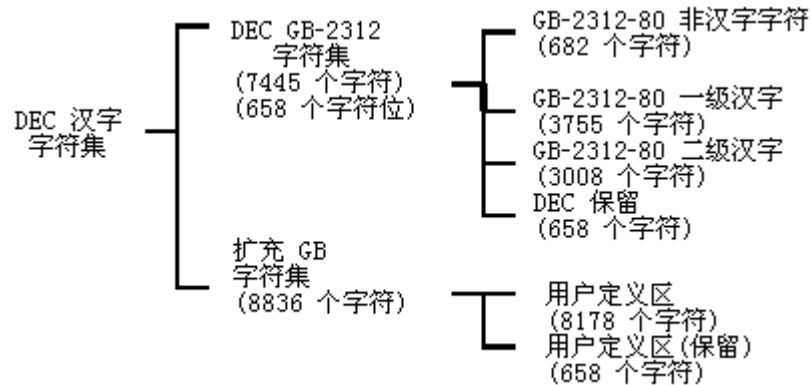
DEC 汉字字符集

DEC GB-2312 字符集 (7445 个字符) (658 个字符位)

GB-2312-80 非汉字字符 (682 个字符)

GB-2312-80 一级汉字 (3755 个字符)

GB-2312-80 二级汉字 (3008 个字符)

DEC 保留 (658 个字符)

扩充 GB 字符集 (8836 个字符)

用户定义区 (8178 个字符)

用户定义区(保留) (658 个字符)